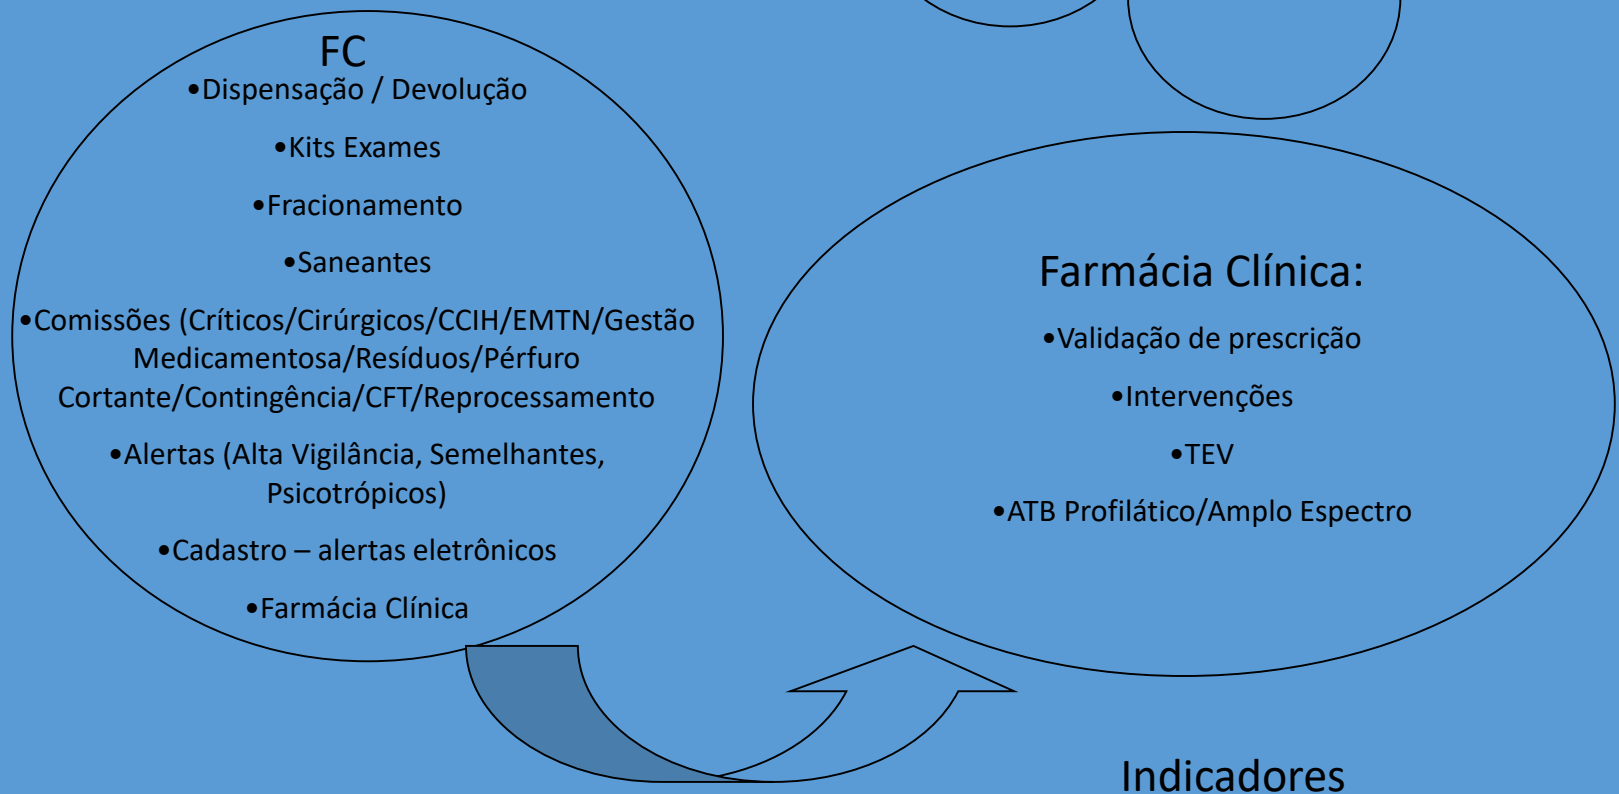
FC

•Dispensação / Devolução

•Kits Exames

•Fracionamento

•Saneantes

•Comissões (Críticos/Cirúrgicos/CCIH/EMTN/Gestão Medicamentosa/Resíduos/Pérfuro Cortante/Contingência/CFT/Reprocessamento

•Alertas (Alta Vigilância, Semelhantes, Psicotrópicos)

•Cadastro – alertas eletrônicos

•Farmácia Clínica

Farmácia Clínica:

•Validação de prescrição

•Intervenções

•TEV

•ATB Profilático/Amplo Espectro

Indicadores